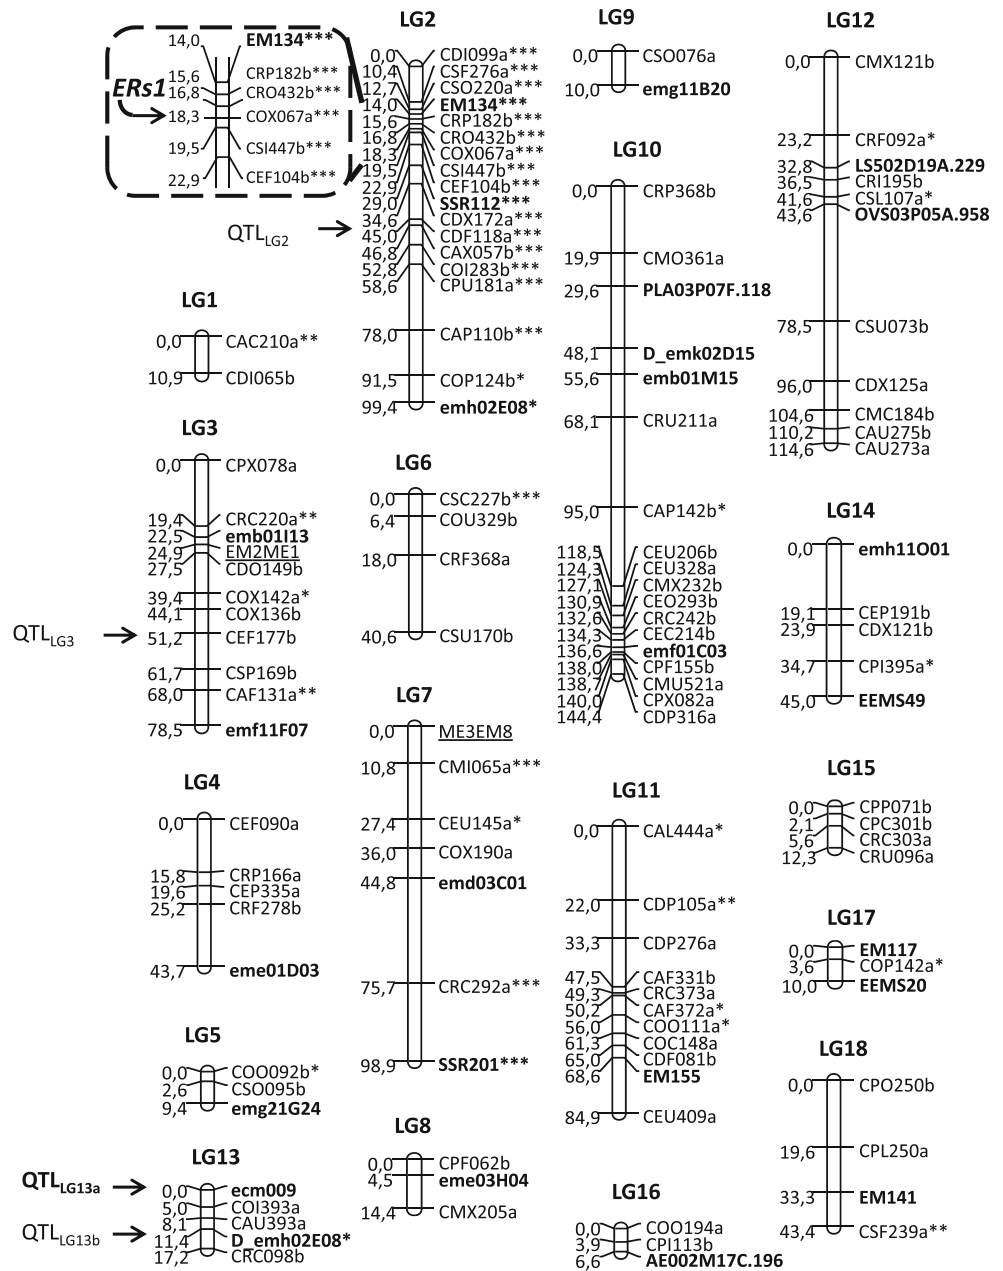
ERs1

14,0 EM134***
15,6 CRP182b***
16,8 CRO432b***
18,3 COX067a***
19,5 CSI447b***
22,9 CEF104b***

LG2
0,0 CDI099a***
10,4 CSF276a***
12,7 CSO220a***
14,0 EM134***
15,6 CRP182b***
16,8 CRO432b***
18,3 COX067a***
19,5 CSI447b***
22,9 CEF104b***
29,0 SSR112***
34,6 CDX172a***
45,0 CDF118a***
46,8 CAX057b***
52,8 COI283b***
58,6 CPU181a***
78,0 CAP110b***
91,5 COP124b*
99,4 emh02E08*

QTL$_{LG2}$

LG1
0,0 CAC210a**
10,9 CDI065b

LG3
0,0 CPX078a
19,4 CRC220a**
22,5 emb01I13
24,9 EM2ME1
27,5 CDO149b
39,4 COX142a*
44,1 COX136b
51,2 CEF177b
61,7 CSP169b
68,0 CAF131a**
78,5 emf11F07

QTL$_{LG3}$

LG4
0,0 CEF090a
15,8 CRP166a
19,6 CEP335a
25,2 CRF278b
43,7 eme01D03

LG5
0,0 COO092b*
2,6 CSO095b
9,4 emg21G24

LG13
QTL$_{LG13a}$
QTL$_{LG13b}$
0,0 ecm009
5,0 COI393a
8,1 CAU393a
11,4 D_emh02E08*
17,2 CRC098b

LG6
0,0 CSC227b***
6,4 COU329b
18,0 CRF368a
40,6 CSU170b

LG7
0,0 ME3EM8
10,8 CMI065a***
27,4 CEU145a*
36,0 COX190a
44,8 emd03C01
75,7 CRC292a***
98,9 SSR201***

LG8
0,0 CPF062b
4,5 eme03H04
14,4 CMX205a

LG9
0,0 CSO076a
10,0 emg11B20

LG10
0,0 CRP368b
19,9 CMO361a
29,6 PLA03P07F.118
48,1 D_emk02D15
55,6 emb01M15
68,1 CRU211a
95,0 CAP142b*
118,5 CEU206b
124,3 CEU328a
127,1 CMX232b
130,9 CEO293b
132,6 CRC242b
134,3 CEC214b
136,6 emf01C03
138,0 CPF155b
138,7 CMU521a
140,0 CPX082a
144,4 CDP316a

LG11
0,0 CAL444a*
22,0 CDP105a**
33,3 CDP276a
47,5 CAF331b
49,3 CRC373a
50,2 CAF372a*
56,0 COO111a*
61,3 COC148a
65,0 CDF081b
68,6 EM155
84,9 CEU409a

LG16
0,0 COO194a
3,9 CPI113b
6,6 AE002M17C.196

LG12
0,0 CMX121b
23,2 CRF092a*
32,8 LS502D19A.229
36,5 CRI195b
41,6 CSL107a*
43,6 OVS03P05A.958
78,5 CSU073b
96,0 CDX125a
104,6 CMC184b
110,2 CAU275b
114,6 CAU273a

LG14
0,0 emh11O01
19,1 CEP191b
23,9 CDX121b
34,7 CPI395a*
45,0 EEMS49

LG15
0,0 CPP071b
2,1 CPC301b
5,6 CRC303a
12,3 CRU096a

LG17
0,0 EM117
3,6 COP142a*
10,0 EEMS20

LG18
0,0 CPO250b
19,6 CPL250a
33,3 EM141
43,4 CSF239a**